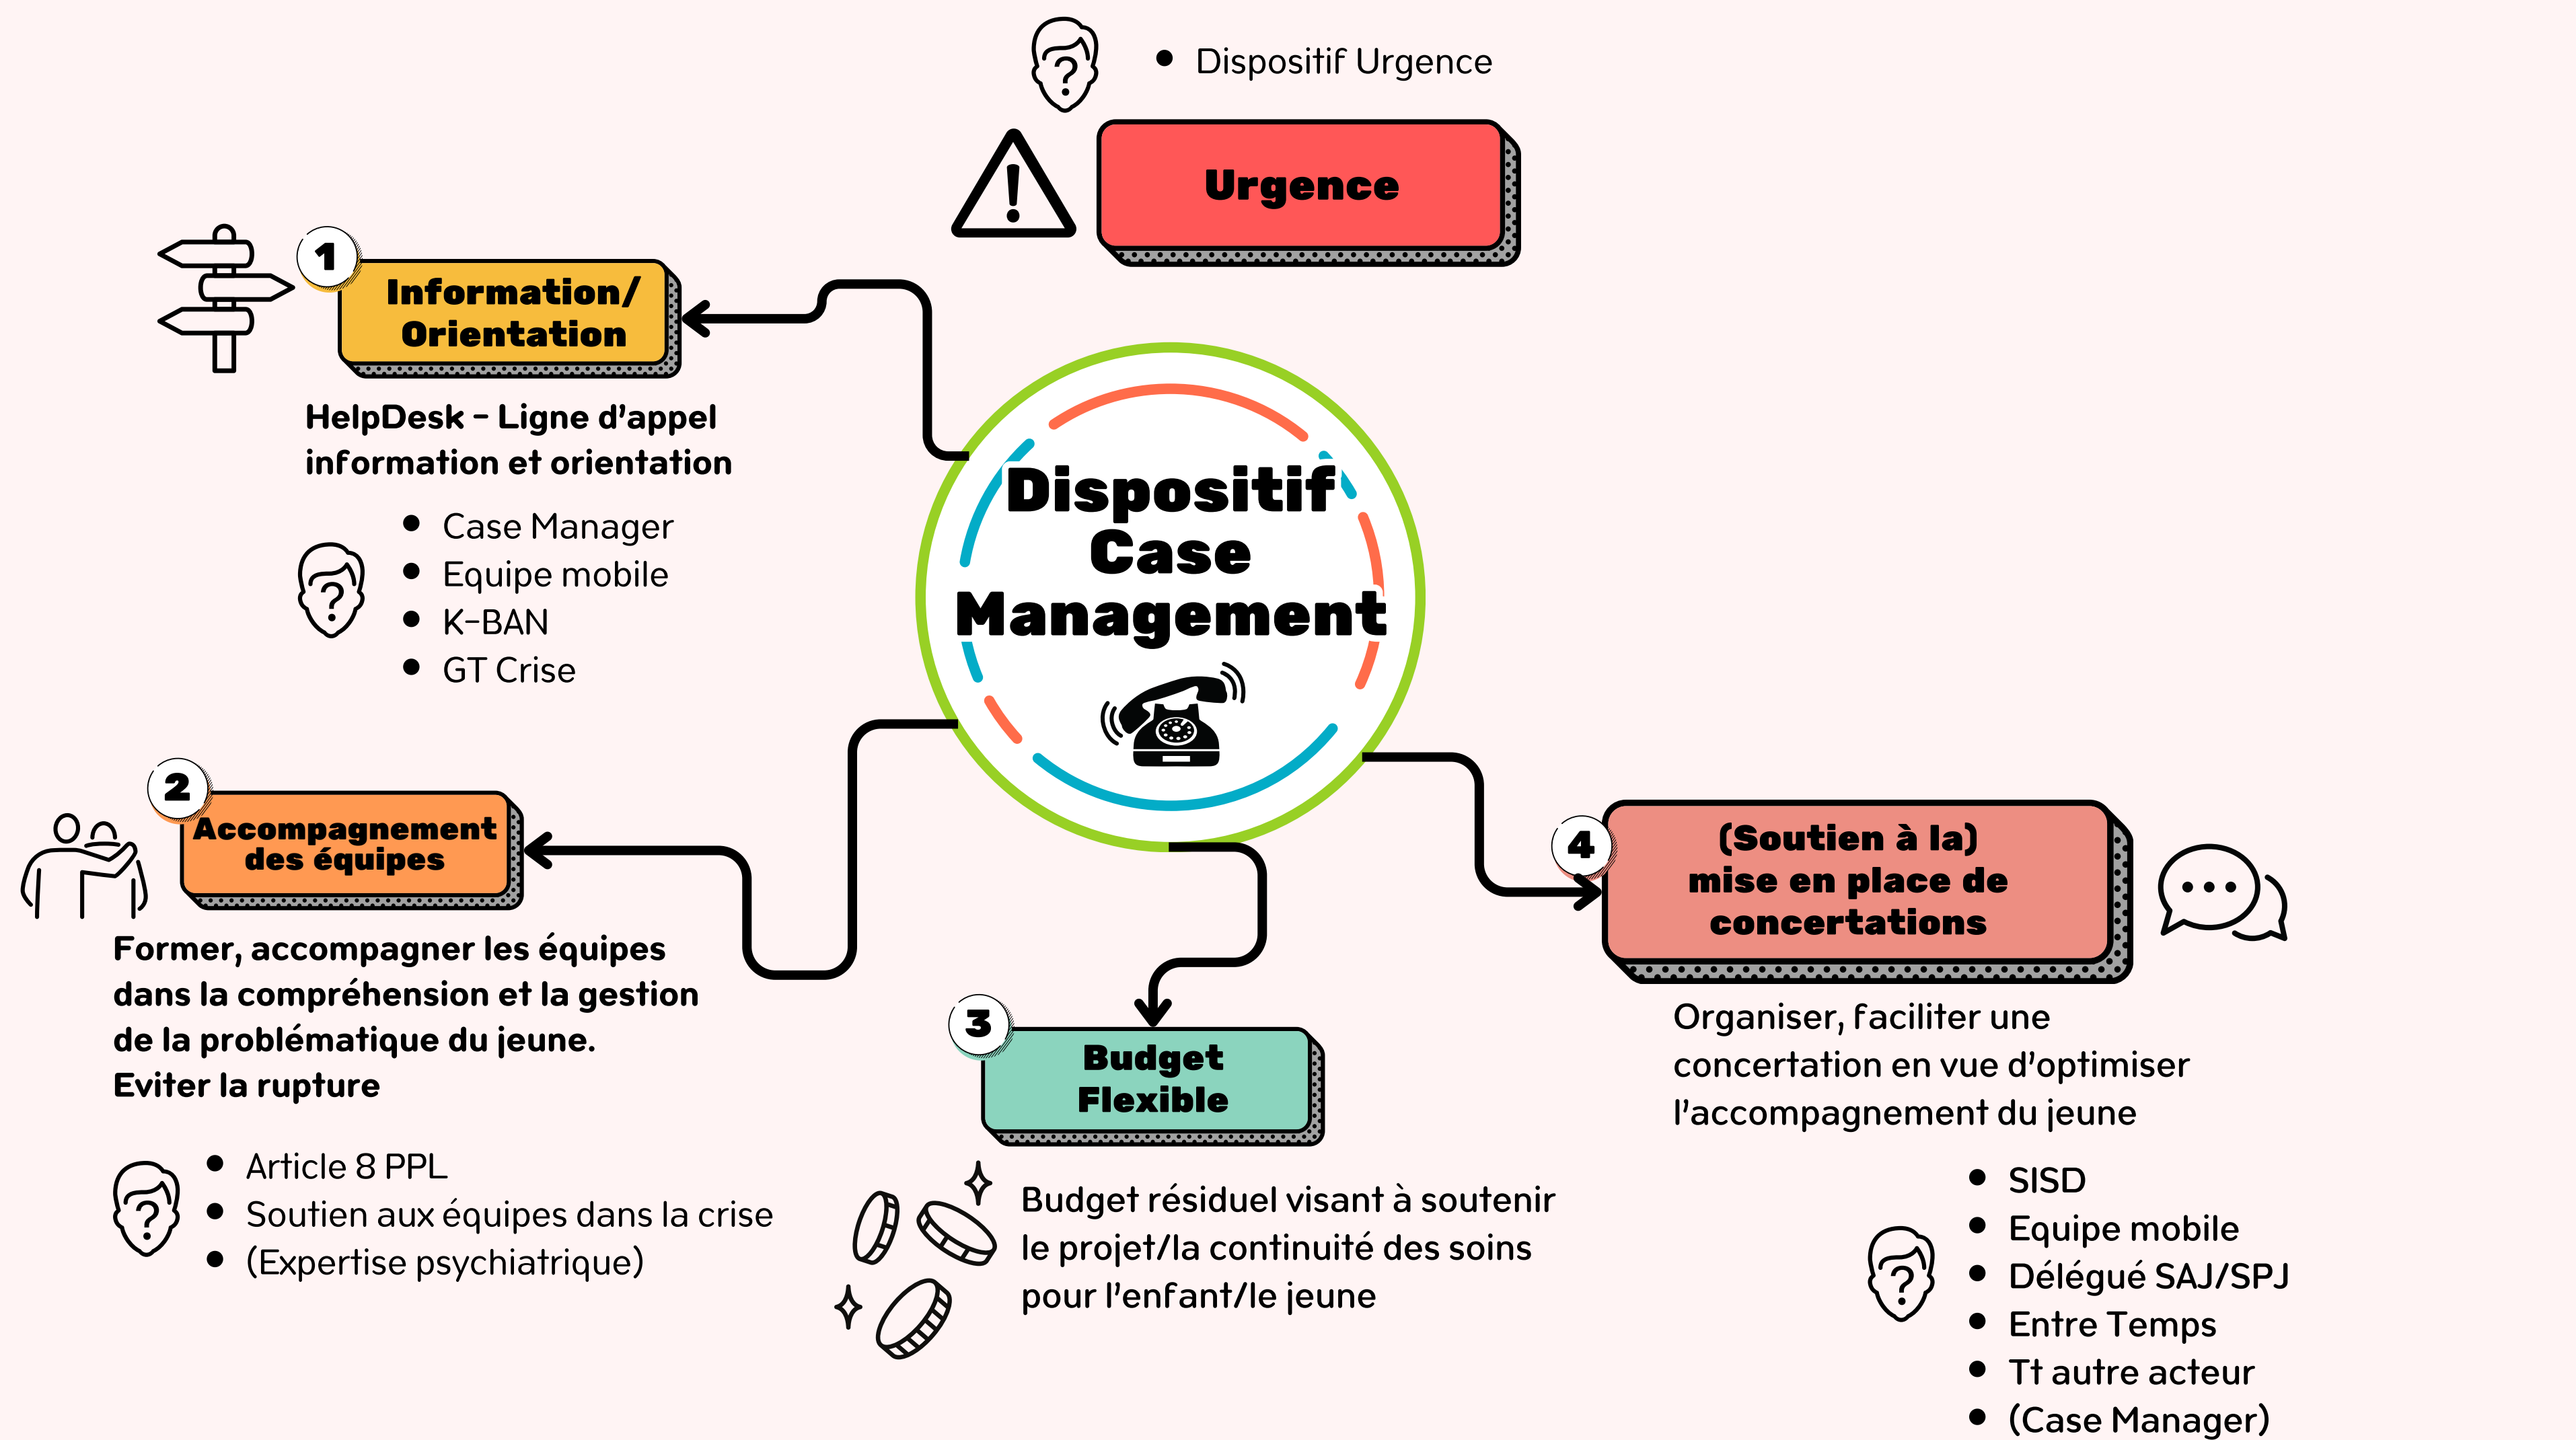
- Dispositif Urgence

Urgence

1 Information/ Orientation

HelpDesk – Ligne d'appel information et orientation

- Case Manager
- Equipe mobile
- K-BAN
- GT Crise

Dispositif Case Management

2 Accompagnement des équipes

Former, accompagner les équipes dans la compréhension et la gestion de la problématique du jeune.
Eviter la rupture

- Article 8 PPL
- Soutien aux équipes dans la crise
- (Expertise psychiatrique)

3 Budget Flexible

Budget résiduel visant à soutenir le projet/la continuité des soins pour l'enfant/le jeune

4 (Soutien à la) mise en place de concertations

Organiser, faciliter une concertation en vue d'optimiser l'accompagnement du jeune

- SISD
- Equipe mobile
- Délégué SAJ/SPJ
- Entre Temps
- Tt autre acteur
- (Case Manager)